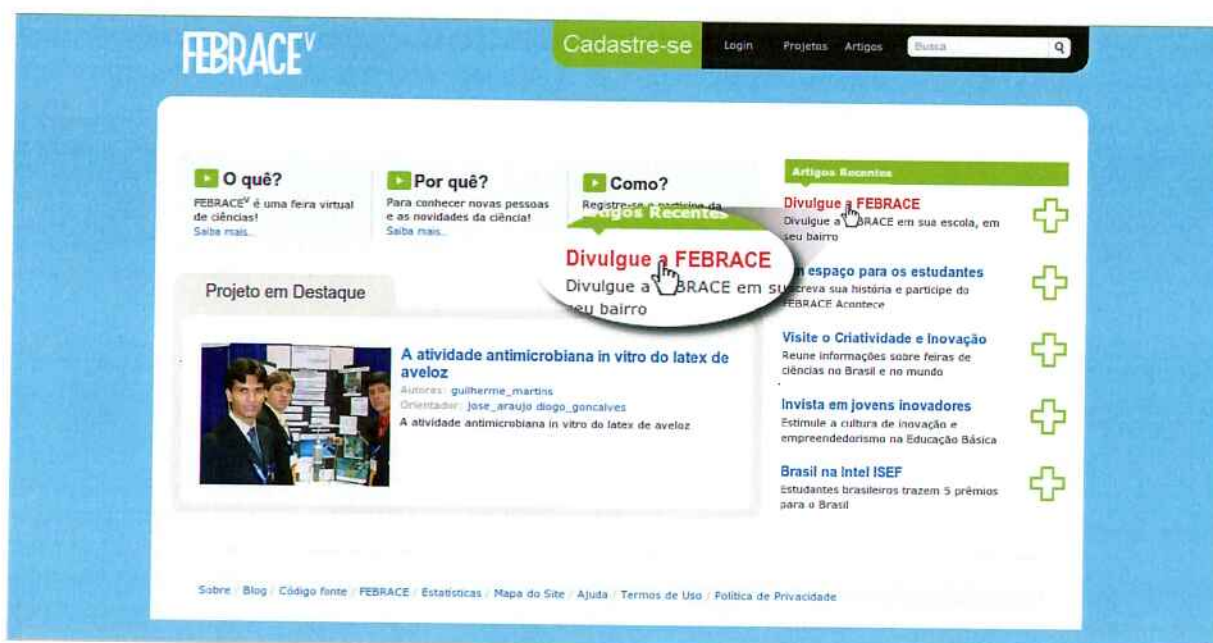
FEBRACE$^{V}$

Cadastre-se

Login Projetos Artigos

Busca

O quê?
FEBRACE$^{V}$ é uma feira virtual de ciências!
Saiba mais...

Por quê?
Para conhecer novas pessoas e as novidades da ciência!
Saiba mais...

Como?
Registre-se e participe da

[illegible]igos Recentes
Divulgue a FEBRACE
Divulgue a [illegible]BRACE em su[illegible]
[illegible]eu bairro

Projeto em Destaque

A atividade antimicrobiana in vitro do latex de aveloz
Autores: guilherme_martins
Orientador: jose_araujo diogo_goncalves
A atividade antimicrobiana in vitro do latex de aveloz

Artigos Recentes

Divulgue a FEBRACE
Divulgue a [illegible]BRACE em sua escola, em seu bairro

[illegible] espaço para os estudantes
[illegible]reva sua história e participe do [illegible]EBRACE Acontece

Visite o Criatividade e Inovação
Reune informações sobre feiras de ciências no Brasil e no mundo

Invista em jovens inovadores
Estimule a cultura de inovação e empreendedorismo na Educação Básica

Brasil na Intel ISEF
Estudantes brasileiros trazem 5 prêmios para o Brasil

Sobre / Blog / Código fonte / FEBRACE / Estatísticas / Mapa do Site / Ajuda / Termos de Uso / Política de Privacidade